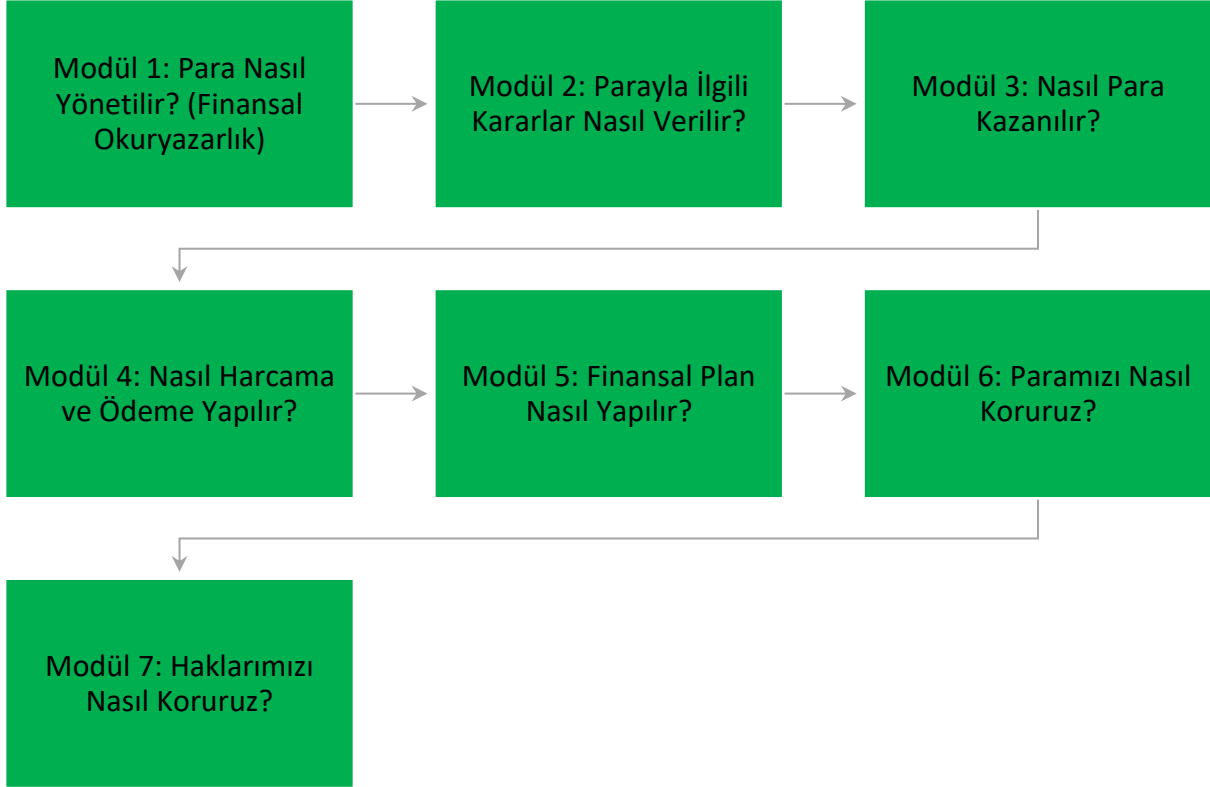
Modül 1: Para Nasıl Yönetilir? (Finansal Okuryazarlık)

Modül 2: Parayla İlgili Kararlar Nasıl Verilir?

Modül 3: Nasıl Para Kazanılır?

Modül 4: Nasıl Harcama ve Ödeme Yapılır?

Modül 5: Finansal Plan Nasıl Yapılır?

Modül 6: Paramızı Nasıl Koruruz?

Modül 7: Haklarımızı Nasıl Koruruz?